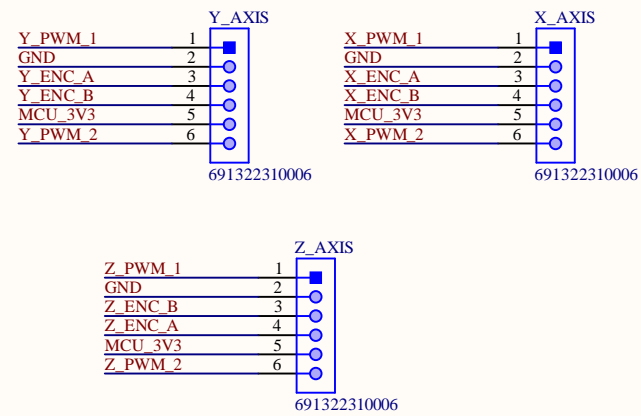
Y_AXIS

| Net | Pin |
|---|---|
| Y_PWM_1 | 1 |
| GND | 2 |
| Y_ENC_A | 3 |
| Y_ENC_B | 4 |
| MCU_3V3 | 5 |
| Y_PWM_2 | 6 |

691322310006

X_AXIS

| Net | Pin |
|---|---|
| X_PWM_1 | 1 |
| GND | 2 |
| X_ENC_A | 3 |
| X_ENC_B | 4 |
| MCU_3V3 | 5 |
| X_PWM_2 | 6 |

691322310006

Z_AXIS

| Net | Pin |
|---|---|
| Z_PWM_1 | 1 |
| GND | 2 |
| Z_ENC_B | 3 |
| Z_ENC_A | 4 |
| MCU_3V3 | 5 |
| Z_PWM_2 | 6 |

691322310006